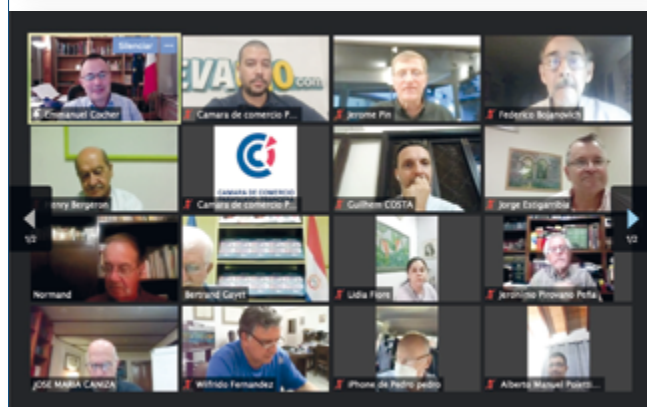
Silenciar

Emmanuel Cocher

EVA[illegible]O.com

Camara de comercio P...

Jerome Pin

Federico Bojanovich

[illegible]enry Bergeron

CCI

CAMARA DE COMERCIO

Camara de comercio P...

Guilhem COSTA

Jorge Estigarribia

1/2

1/2

Normand

Bertrand Gayet

Lidia Fiore

Jerónimo Proviano Peña

JOSE MARIA CANIZA

Wilfrido Fernandez

iPhone de Pedro pedro

Alberto Manuel Poent...